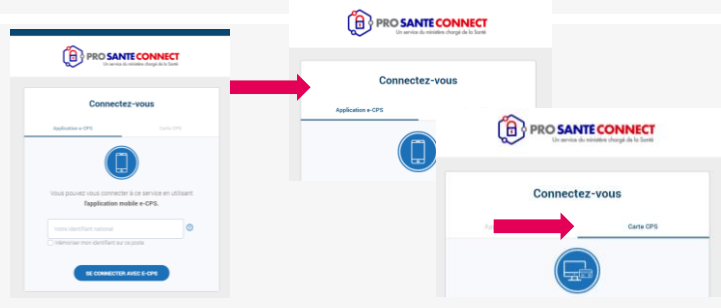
PRO SANTE CONNECT
Un service du ministère chargé de la Santé

Connectez-vous

Application e-CPS
Carte CPS

Vous pouvez vous connecter à ce service en utilisant l'application mobile e-CPS.

Votre identifiant national

Mémoriser mon identifiant sur ce poste

SE CONNECTER AVEC E-CPS

PRO SANTE CONNECT
Un service du ministère chargé de la Santé

Connectez-vous

Application e-CPS

PRO SANTE CONNECT
Un service du ministère chargé de la Santé

Connectez-vous

Carte CPS